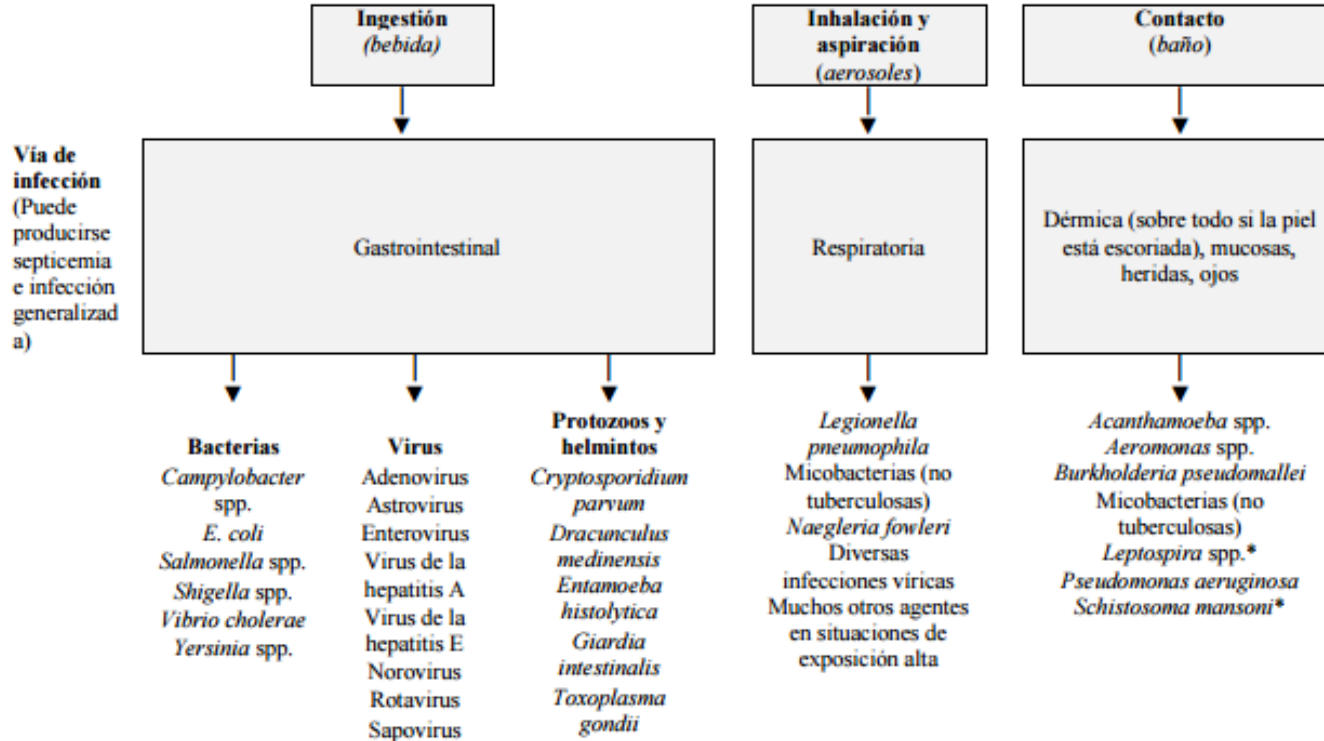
Ingestión
(bebida)

Inhalación y aspiración
(aerosoles)

Contacto
(baño)

Vía de infección (Puede producirse septicemia e infección generalizada)

Gastrointestinal

Respiratoria

Dérmica (sobre todo si la piel está escoriada), mucosas, heridas, ojos

Bacterias
Campylobacter spp.
E. coli
Salmonella spp.
Shigella spp.
Vibrio cholerae
Yersinia spp.

Virus
Adenovirus
Astrovirus
Enterovirus
Virus de la hepatitis A
Virus de la hepatitis E
Norovirus
Rotavirus
Sapovirus

Protozoos y helmintos
Cryptosporidium parvum
Dracunculus medinensis
Entamoeba histolytica
Giardia intestinalis
Toxoplasma gondii

Legionella pneumophila
Micobacterias (no tuberculosas)
Naegleria fowleri
Diversas infecciones víricas
Muchos otros agentes en situaciones de exposición alta

Acanthamoeba spp.
Aeromonas spp.
Burkholderia pseudomallei
Micobacterias (no tuberculosas)
Leptospira spp.*
Pseudomonas aeruginosa
Schistosoma mansoni*